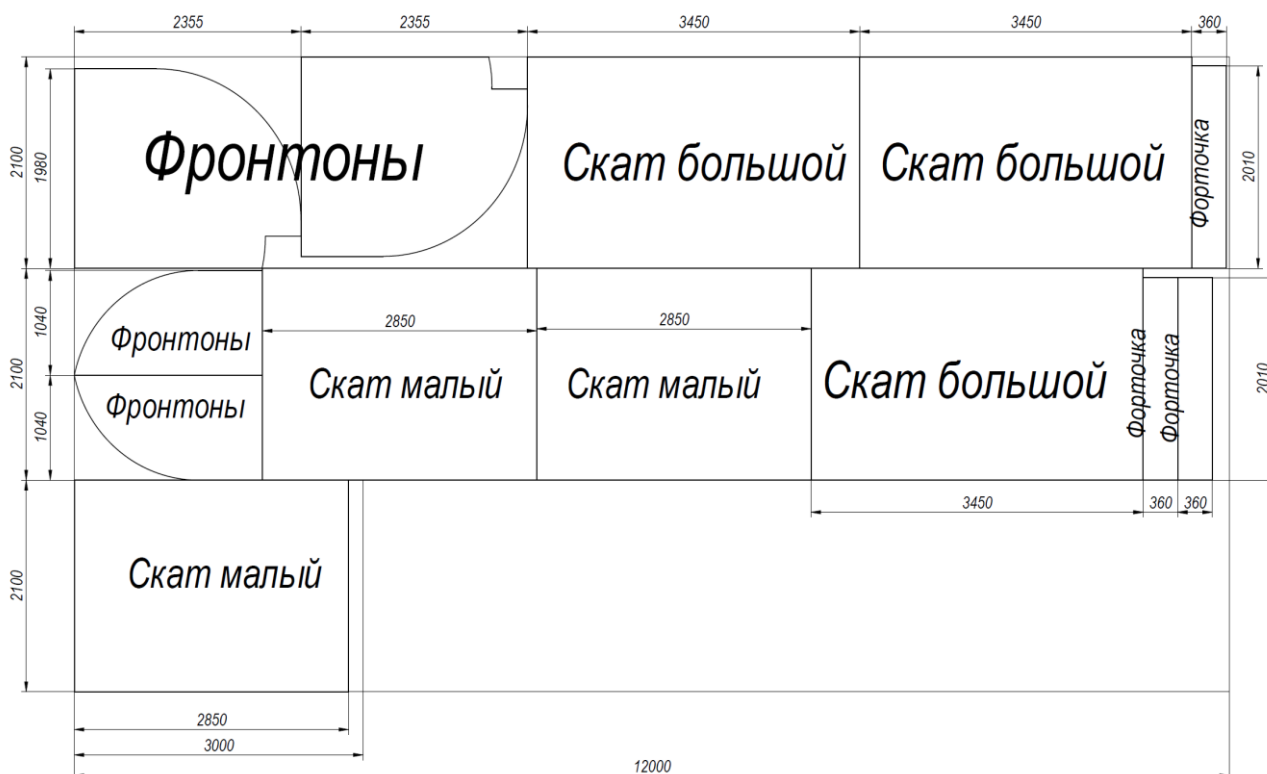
2355
2355
3450
3450
360

2100
1980
Фронтоны
Скат большой
Скат большой
Форточка
2010

2100
1040
Фронтоны
1040
Фронтоны
2850
Скат малый
2850
Скат малый
Скат большой
Форточка
Форточка
2010

3450
360
360

2100
Скат малый

2850
3000
12000